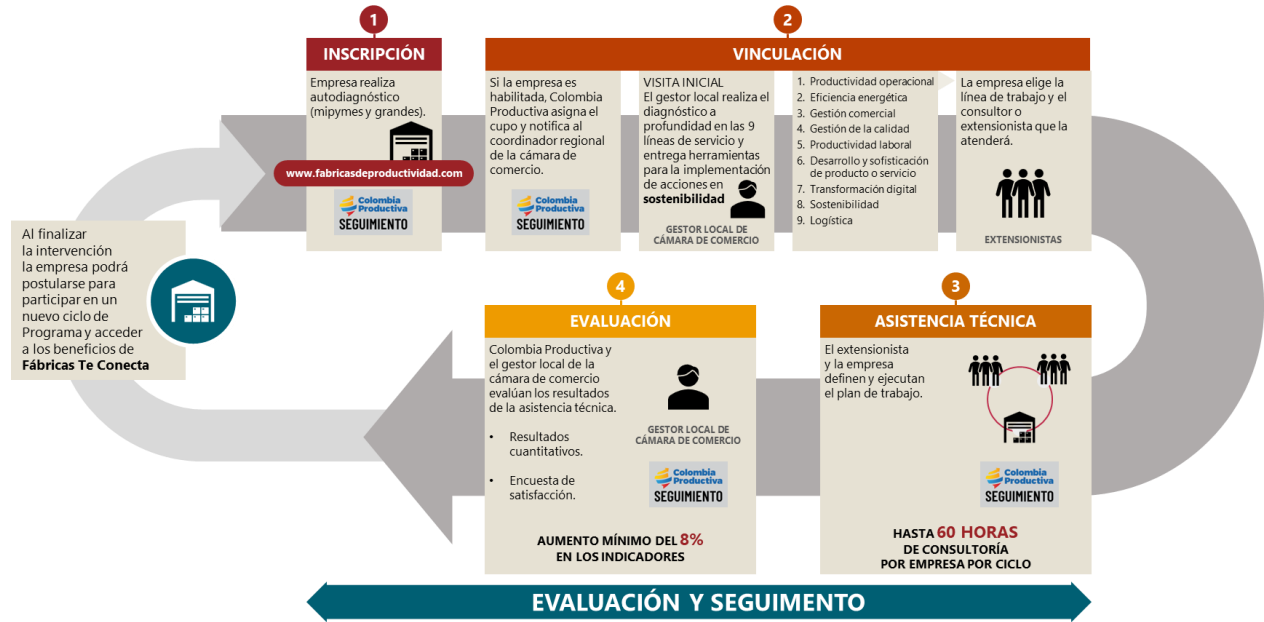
1

INSCRIPCIÓN

Empresa realiza autodiagnóstico (mipymes y grandes).

www.fabricasdeproductividad.com

Colombia Productiva
SEGUIMIENTO

2

VINCULACIÓN

Si la empresa es habilitada, Colombia Productiva asigna el cupo y notifica al coordinador regional de la cámara de comercio.

Colombia Productiva
SEGUIMIENTO

VISITA INICIAL
El gestor local realiza el diagnóstico a profundidad en las 9 líneas de servicio y entrega herramientas para la implementación de acciones en **sostenibilidad**

GESTOR LOCAL DE CÁMARA DE COMERCIO

1. Productividad operacional
2. Eficiencia energética
3. Gestión comercial
4. Gestión de la calidad
5. Productividad laboral
6. Desarrollo y sofisticación de producto o servicio
7. Transformación digital
8. Sostenibilidad
9. Logística

La empresa elige la línea de trabajo y el consultor o extensionista que la atenderá.

EXTENSIONISTAS

Al finalizar la intervención la empresa podrá postularse para participar en un nuevo ciclo de Programa y acceder a los beneficios de **Fábricas Te Conecta**

4

EVALUACIÓN

Colombia Productiva y el gestor local de la cámara de comercio evalúan los resultados de la asistencia técnica.

• Resultados cuantitativos.

• Encuesta de satisfacción.

GESTOR LOCAL DE CÁMARA DE COMERCIO

Colombia Productiva
SEGUIMIENTO

AUMENTO MÍNIMO DEL 8% EN LOS INDICADORES

3

ASISTENCIA TÉCNICA

El extensionista y la empresa definen y ejecutan el plan de trabajo.

Colombia Productiva
SEGUIMIENTO

HASTA 60 HORAS DE CONSULTORÍA POR EMPRESA POR CICLO

EVALUACIÓN Y SEGUIMIENTO